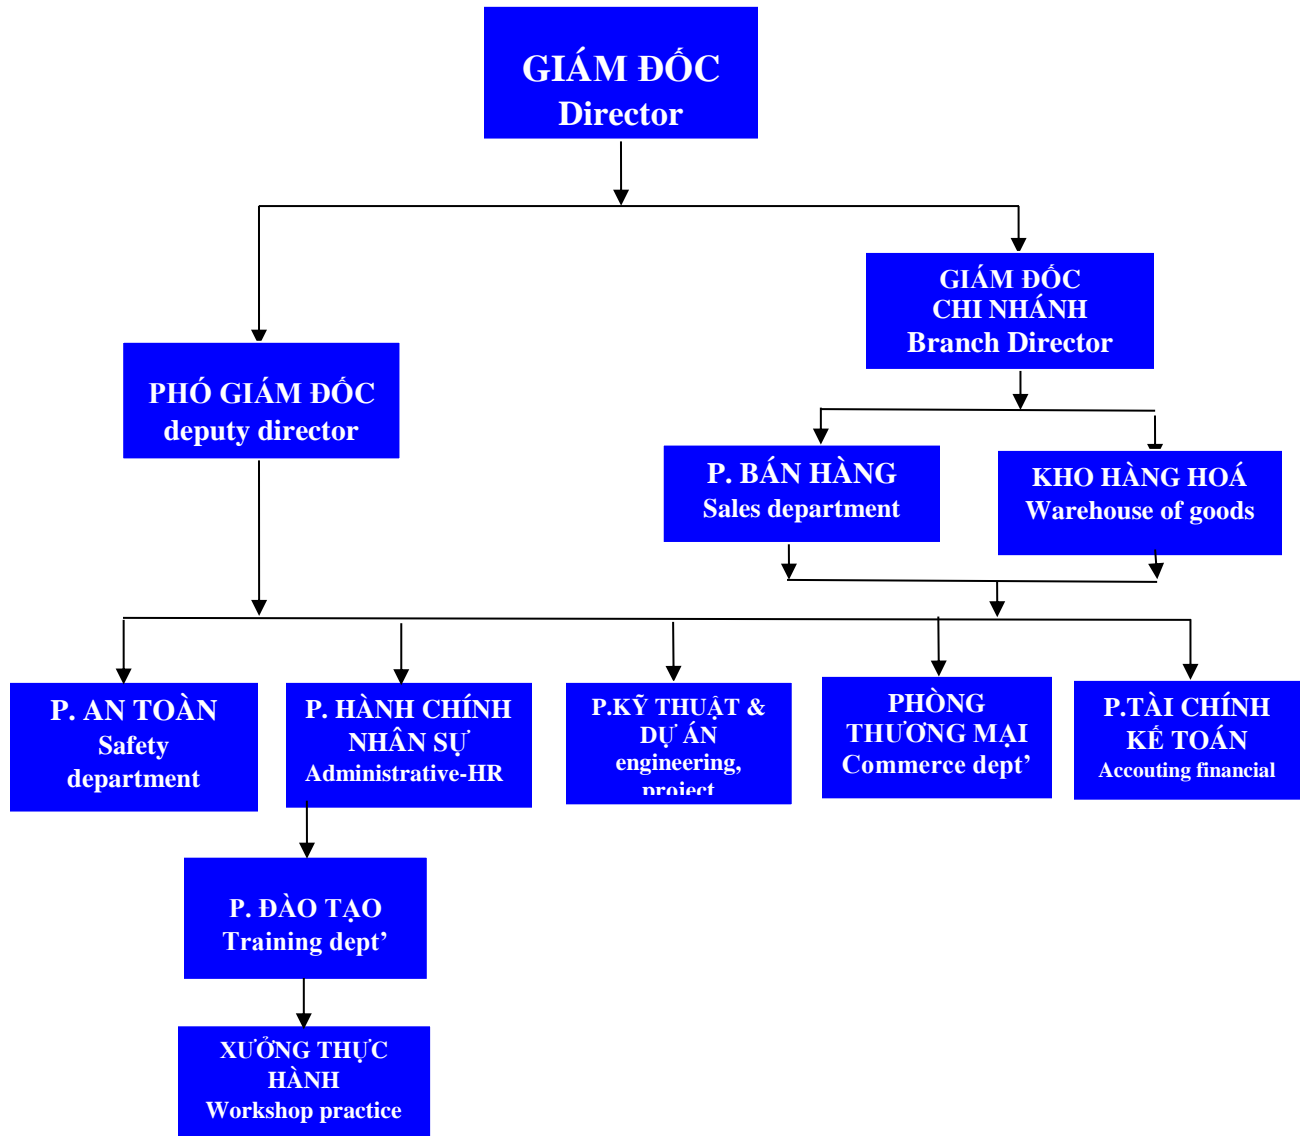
GIÁM ĐỐC
Director

GIÁM ĐỐC
CHI NHÁNH
Branch Director

PHÓ GIÁM ĐỐC
deputy director

P. BÁN HÀNG
Sales department

KHO HÀNG HOÁ
Warehouse of goods

P. AN TOÀN
Safety
department

P. HÀNH CHÍNH
NHÂN SỰ
Administrative-HR

P.KỸ THUẬT &
DỰ ÁN
engineering,
project

PHÒNG
THƯƠNG MẠI
Commerce dept’

P.TÀI CHÍNH
KẾ TOÁN
Accouting financial

P. ĐÀO TẠO
Training dept’

XƯỞNG THỰC
HÀNH
Workshop practice